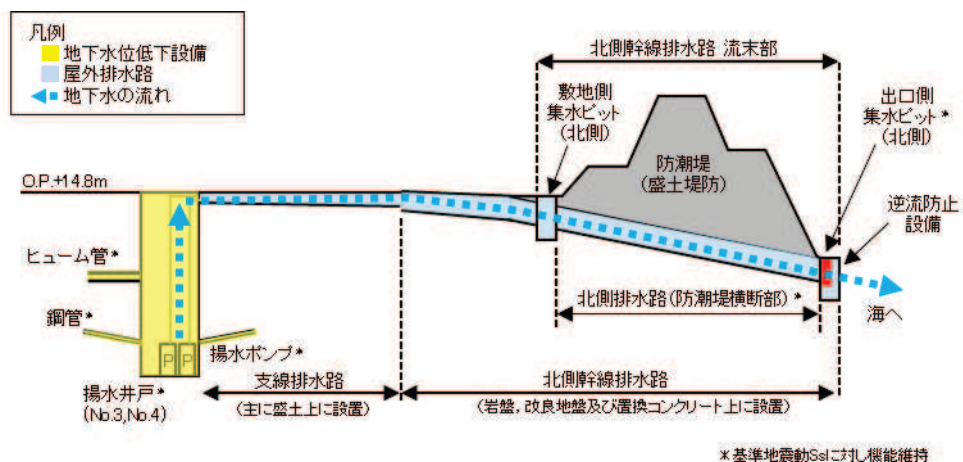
凡例
地下水位低下設備
屋外排水路
地下水の流れ

北側幹線排水路 流末部

敷地側集水ピット（北側）

防潮堤（盛土堤防）

出口側集水ピット（北側）＊

O.P.+14.8m

逆流防止設備

ヒューム管＊

鋼管＊

P P

北側排水路（防潮堤横断部）＊

海へ

揚水ポンプ＊

揚水井戸＊（No.3,No.4）

支線排水路（主に盛土上に設置）

北側幹線排水路（岩盤，改良地盤及び置換コンクリート上に設置）

＊基準地震動Ssに対し機能維持